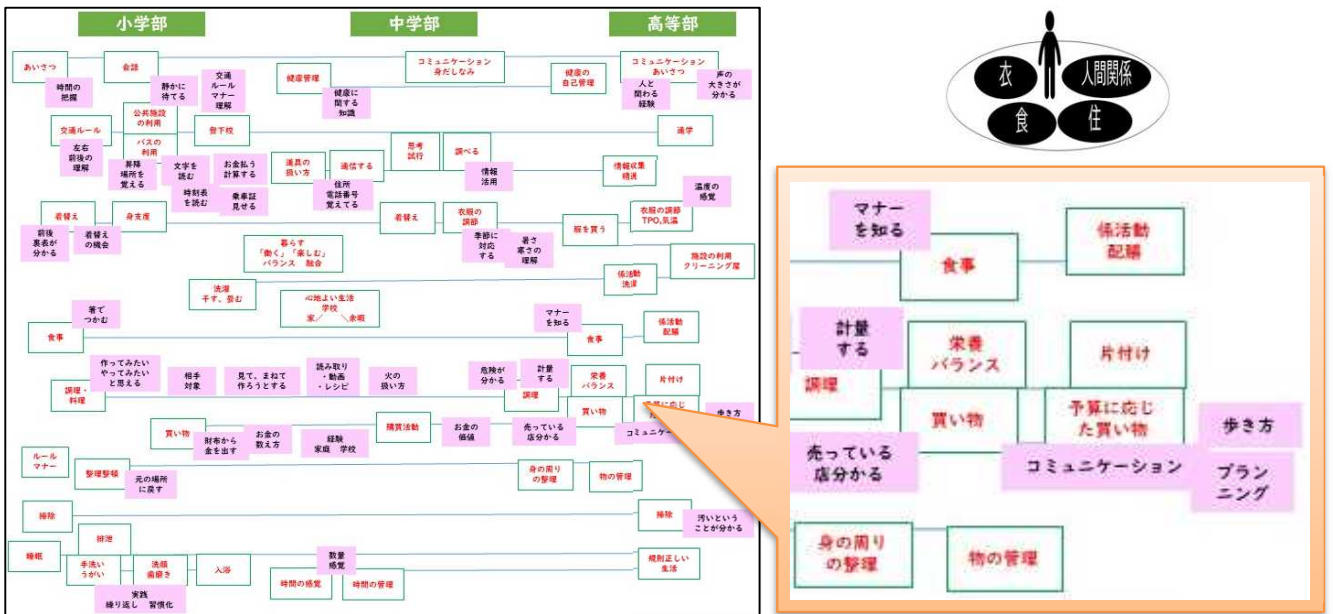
小学部

中学部

高等部

あいさつ

会話

時間の把握

静かに待てる

文通ルールマナー理解

健康管理

健康に関する知識

コミュニケーション身だしなみ

健康の自己管理

コミュニケーションあいさつ

人と関わる経験

声の大きさが分かる

公共施設の利用

交通ルール

バスの利用

登下校

通学

左右前後の理解

昇降場所を覚える

文字を読む

お金払う計算する

道具の扱い方

通信する

住所電話番号覚えてる

思考試行

調べる

情報活用

情報収集精選

時刻表を読む

乗車証見せる

温度の感覚

着替え

身支度

着替え

衣服の調節

服を買う

衣服の調節TPO,気温

前後裏表が分かる

着替えの機会

季節に対応する

暑さ寒さの理解

暮らす「働く」「楽しむ」バランス　融合

施設の利用クリーニング屋

洗濯干す、畳む

係活動洗濯

心地よい生活学校家　余暇

着て　つかむ

マナーを知る

食事

食事

係活動配膳

作ってみたいやってみたいと思える

相手対象

見て、まねて作ろうとする

読み取り・動画・レシピ

火の扱い方

危険が分かる

計量する

栄養バランス

片付け

調理・料理

調理

買い物

予算に応じ

歩き方

買い物

財布から金を出す

お金の数え方

経験家庭　学校

購買活動

お金の価値

売っている店分かる

コミュニケ

ルールマナー

整理整頓

元の場所に戻す

身の周りの整理

物の管理

掃除

掃除

汚いということが分かる

排泄

睡眠

手洗いうがい

洗顔歯磨き

入浴

数量感覚

規則正しい生活

時間の感覚

時間の管理

実践繰り返し　習慣化

衣

人間関係

食

住

マナーを知る

食事

係活動配膳

計量する

栄養バランス

片付け

調理

買い物

予算に応じた買い物

歩き方

売っている店分かる

コミュニケーション

プランニング

身の周りの整理

物の管理